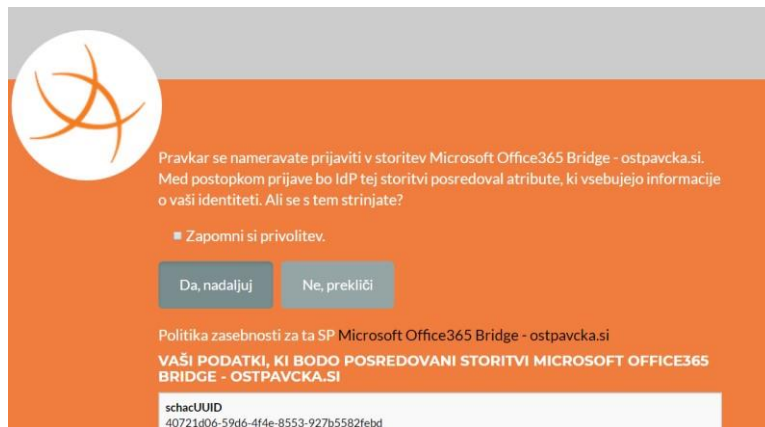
Pravkar se nameravate prijaviti v storitev Microsoft Office365 Bridge - ostpavcka.si. Med postopkom prijave bo IdP tej storitvi posredoval atribute, ki vsebujejo informacije o vaši identiteti. Ali se s tem strinjate?

Zapomni si privolitev.

Da, nadaljuj

Ne, prekliči

Politika zasebnosti za ta SP Microsoft Office365 Bridge - ostpavcka.si

VAŠI PODATKI, KI BODO POSREDOVANI STORITVI MICROSOFT OFFICE365 BRIDGE - OSTPAVCKA.SI

schacUUID
40721d06-59d6-4f4e-8553-927b5582febd